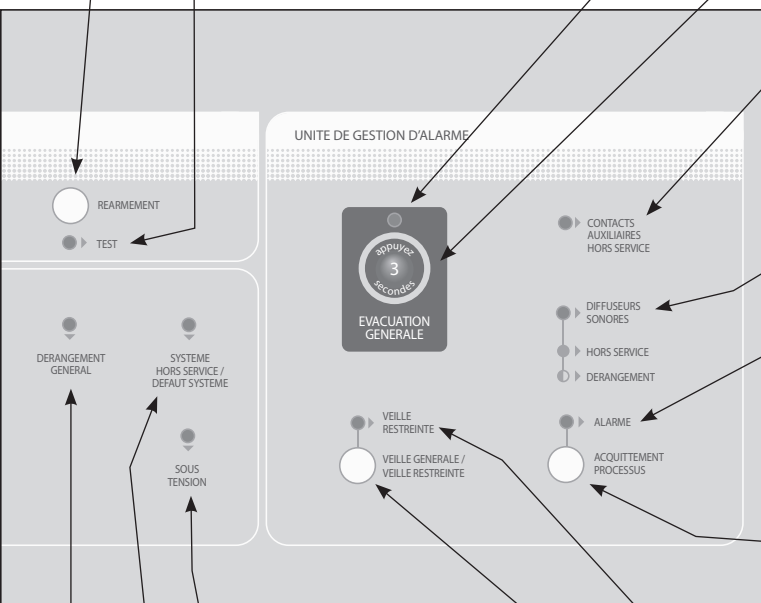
REARMEMENT

TEST

DERANGEMENT GENERAL

SYSTEME HORS SERVICE / DEFAUT SYSTEME

SOUS TENSION

UNITE DE GESTION D'ALARME

appuyez 3 secondes

EVACUATION GENERALE

CONTACTS AUXILIAIRES HORS SERVICE

DIFFUSEURS SONORES

HORS SERVICE

DERANGEMENT

VEILLE RESTREINTE

VEILLE GENERALE / VEILLE RESTREINTE

ALARME

ACQUITTEMENT PROCESSUS